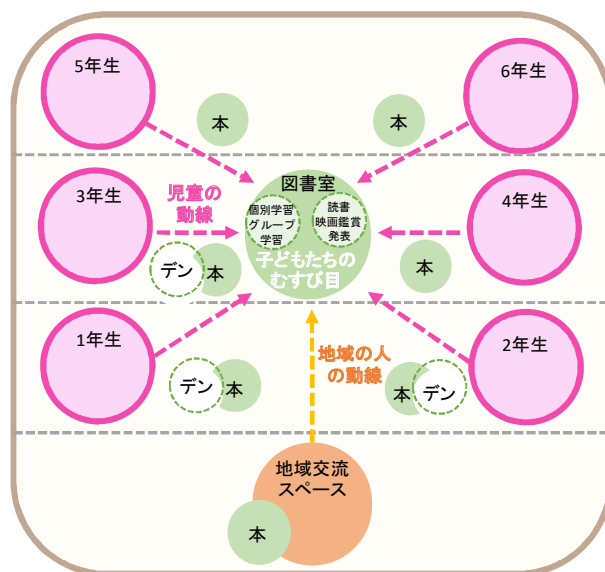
5年生

本

本

6年生

3年生

児童の動線

図書室

個別学習
グループ
学習

読書
映画鑑賞
発表

子どもたちの
むすび目

4年生

デン

本

本

1年生

地域の人
の動線

2年生

デン

本

本

デン

地域交流
スペース

本